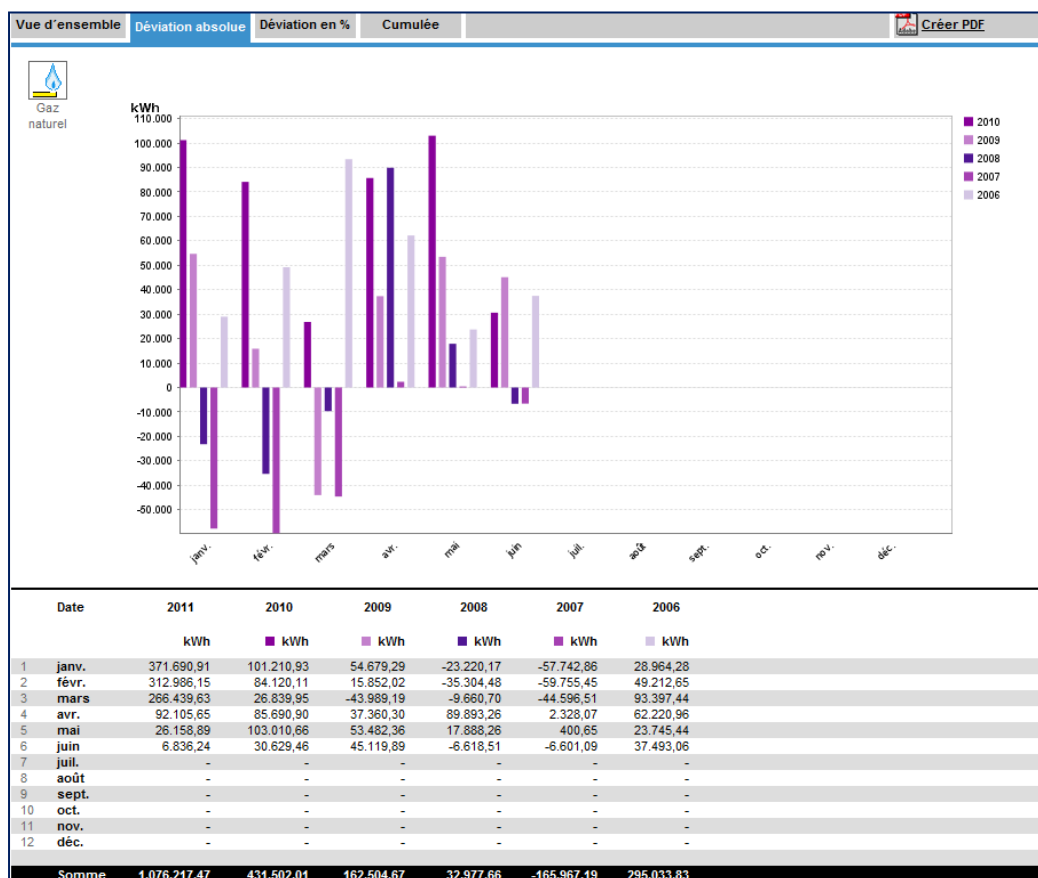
Vue d´ensemble | Déviation absolue | Déviation en % | Cumulée | Créer PDF

Gaz naturel

kWh
110.000
100.000
90.000
80.000
70.000
60.000
50.000
40.000
30.000
20.000
10.000
0
-10.000
-20.000
-30.000
-40.000
-50.000

janv. févr. mars avr. mai juin juil. août sept. oct. nov. déc.

2010
2009
2008
2007
2006

| | Date | 2011 | 2010 | 2009 | 2008 | 2007 | 2006 |
|---|---|---|---|---|---|---|---|
| | | kWh | kWh | kWh | kWh | kWh | kWh |
| 1 | janv. | 371.690,91 | 101.210,93 | 54.679,29 | -23.220,17 | -57.742,86 | 28.964,28 |
| 2 | févr. | 312.986,15 | 84.120,11 | 15.852,02 | -35.304,48 | -59.755,45 | 49.212,65 |
| 3 | mars | 266.439,63 | 26.839,95 | -43.989,19 | -9.660,70 | -44.596,51 | 93.397,44 |
| 4 | avr. | 92.105,65 | 85.690,90 | 37.360,30 | 89.893,26 | 2.328,07 | 62.220,96 |
| 5 | mai | 26.158,89 | 103.010,66 | 53.482,36 | 17.888,26 | 400,65 | 23.745,44 |
| 6 | juin | 6.836,24 | 30.629,46 | 45.119,89 | -6.618,51 | -6.601,09 | 37.493,06 |
| 7 | juil. | - | - | - | - | - | - |
| 8 | août | - | - | - | - | - | - |
| 9 | sept. | - | - | - | - | - | - |
| 10 | oct. | - | - | - | - | - | - |
| 11 | nov. | - | - | - | - | - | - |
| 12 | déc. | - | - | - | - | - | - |
| | Somme | 1.076.217,47 | 431.502,01 | 162.504,67 | 32.977,66 | -165.967,19 | 295.033,83 |